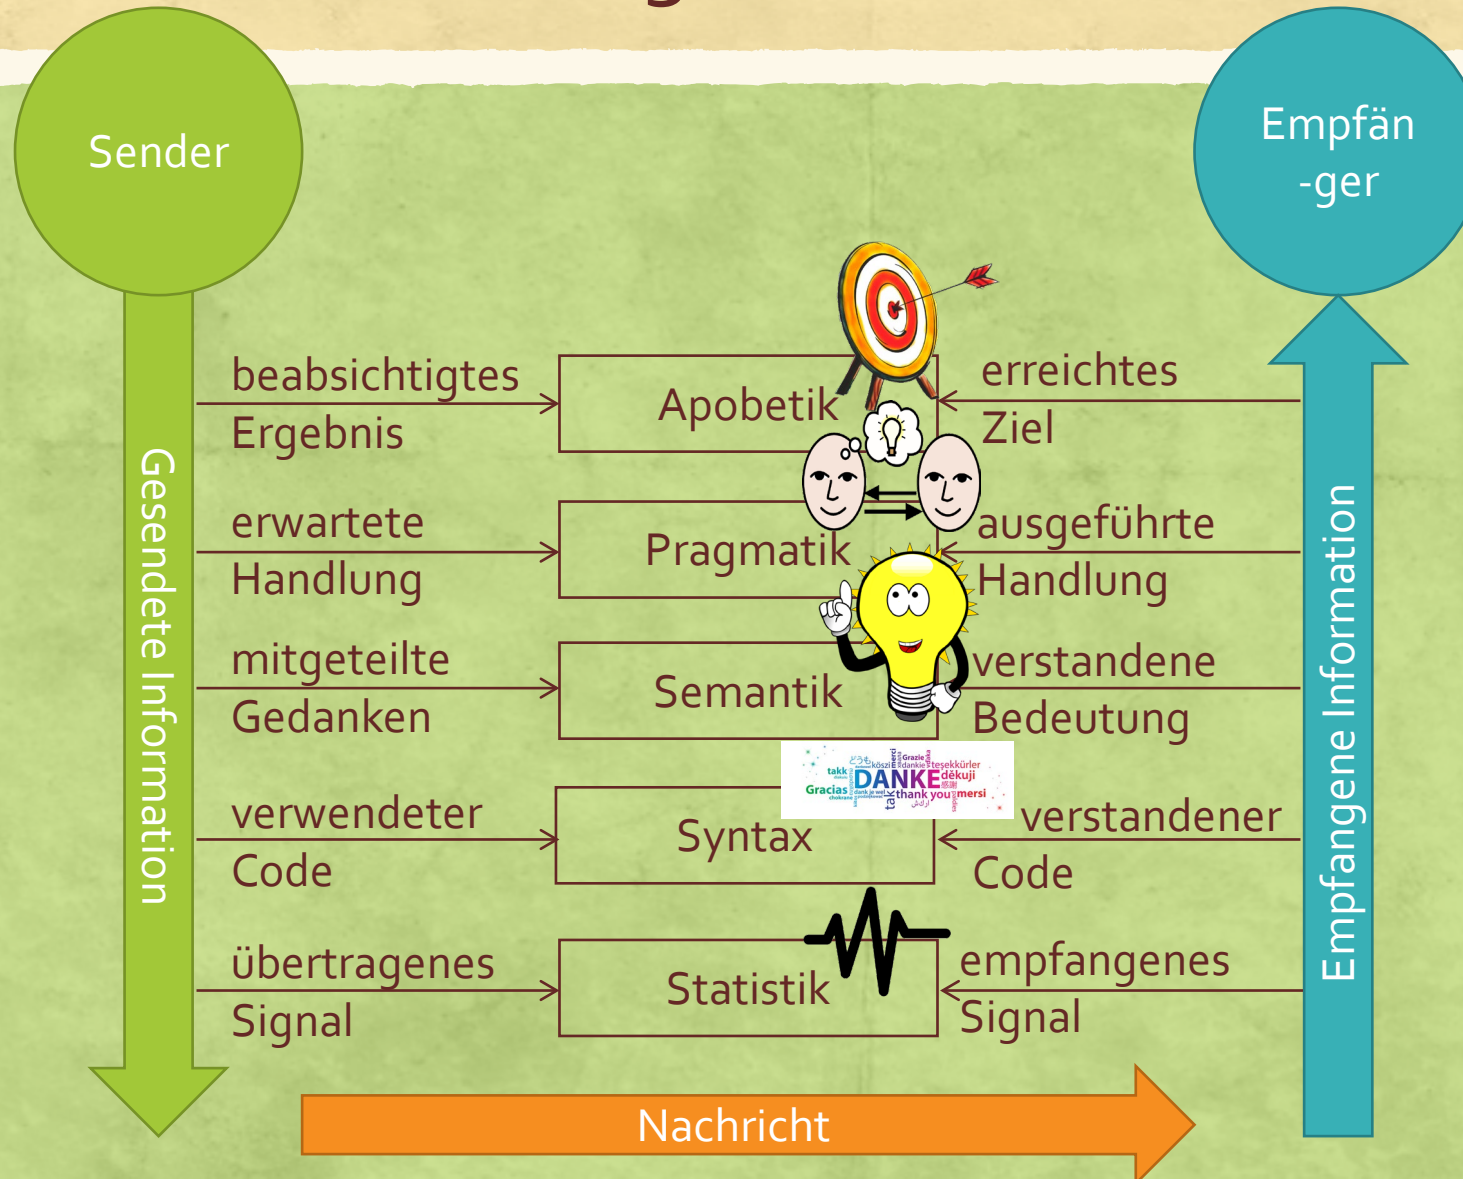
Sender

Empfän -ger

Gesendete Information

beabsichtigtes Ergebnis

Apobetik

erreichtes Ziel

erwartete Handlung

Pragmatik

ausgeführte Handlung

mitgeteilte Gedanken

Semantik

verstandene Bedeutung

takk DANKE Gracias thank you mersi Grazie teşekkürler děkuji köszi dankie

verwendeter Code

Syntax

verstandener Code

übertragenes Signal

Statistik

empfangenes Signal

Empfangene Information

Nachricht